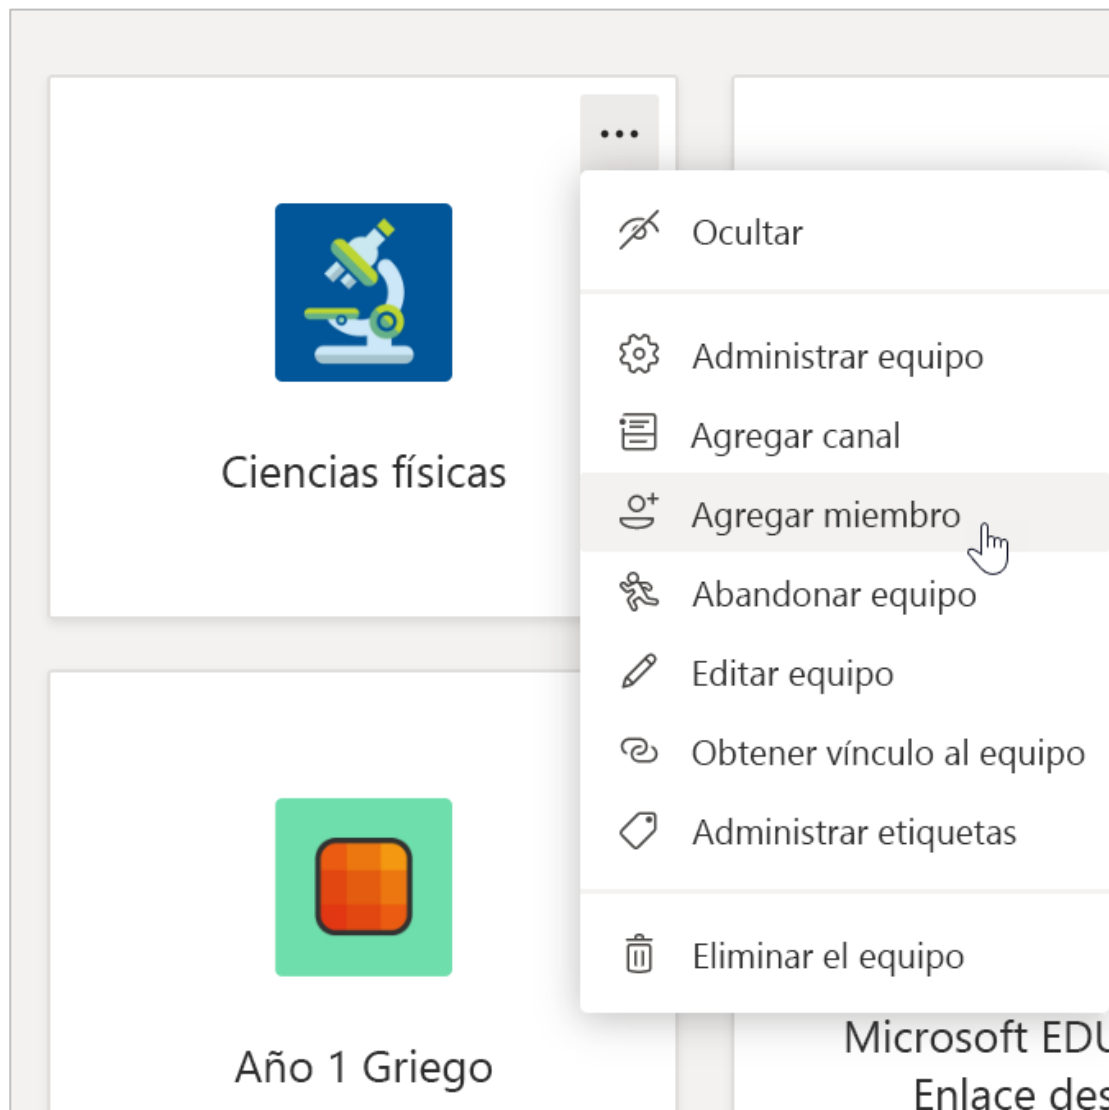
...

Ciencias físicas

Ocultar

Administrar equipo

Agregar canal

Agregar miembro

Abandonar equipo

Editar equipo

Obtener vínculo al equipo

Administrar etiquetas

Eliminar el equipo

Año 1 Griego

Microsoft EDU

Enlace des